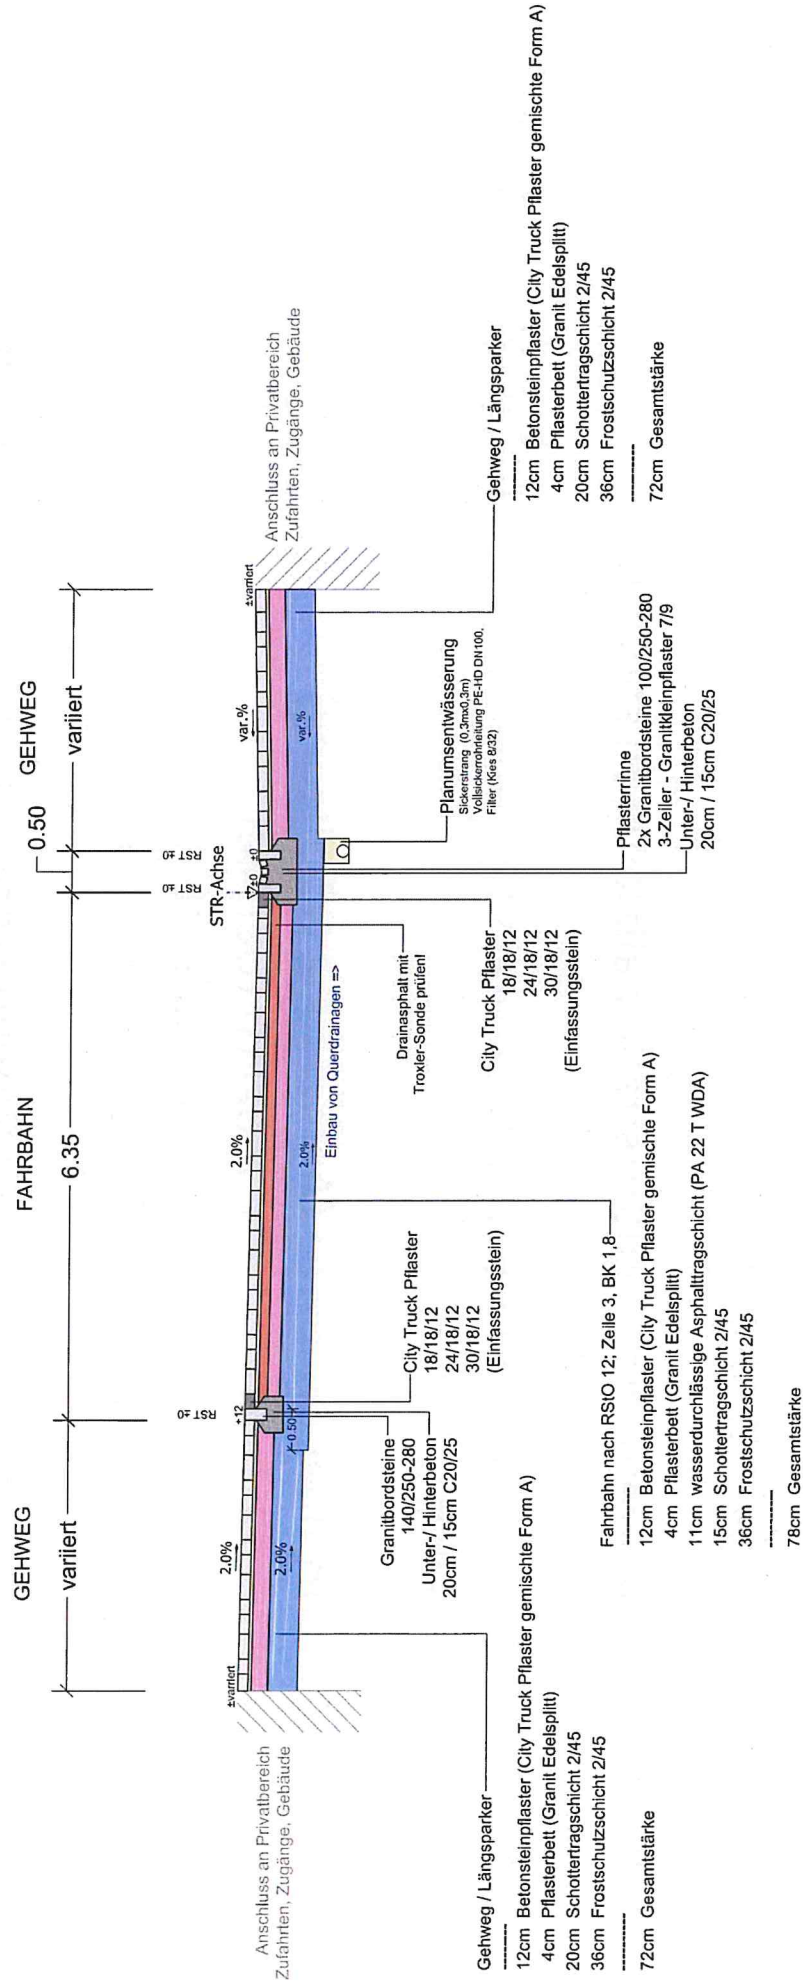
GEHWEG

variiert

FAHRBAHN

6.35

0.50

GEHWEG

variiert

±variiert

2.0%

2.0%

RST ±0

+12

0.50

2.0%

2.0%

Einbau von Querdrainagen =>

STR-Achse

±0

RST ±0

RST ±0

±0

var.%

var.%

±variiert

Anschluss an Privatbereich Zufahrten, Zugänge, Gebäude

Anschluss an Privatbereich Zufahrten, Zugänge, Gebäude

Gehweg / Längsparker

12cm Betonsteinpflaster (City Truck Pflaster gemischte Form A)
4cm Pflasterbett (Granit Edelsplitt)
20cm Schottertragschicht 2/45
36cm Frostschutzschicht 2/45

72cm Gesamtstärke

Granitbordsteine
140/250-280
Unter-/ Hinterbeton
20cm / 15cm C20/25

City Truck Pflaster
18/18/12
24/18/12
30/18/12
(Einfassungsstein)

Fahrbahn nach RStO 12; Zeile 3, BK 1,8

12cm Betonsteinpflaster (City Truck Pflaster gemischte Form A)
4cm Pflasterbett (Granit Edelsplitt)
11cm wasserdurchlässige Asphalttragschicht (PA 22 T WDA)
15cm Schottertragschicht 2/45
36cm Frostschutzschicht 2/45

78cm Gesamtstärke

Drainasphalt mit Troxler-Sonde prüfen!

City Truck Pflaster
18/18/12
24/18/12
30/18/12
(Einfassungsstein)

Planumsentwässerung
Sickerstrang (0,3mx0,3m)
Vollsickerrohrleitung PE-HD DN100,
Filter (Kies 8/32)

Pflasterrinne
2x Granitbordsteine 100/250-280
3-Zeiler - Granitkleinpflaster 7/9
Unter-/ Hinterbeton
20cm / 15cm C20/25

Gehweg / Längsparker

12cm Betonsteinpflaster (City Truck Pflaster gemischte Form A)
4cm Pflasterbett (Granit Edelsplitt)
20cm Schottertragschicht 2/45
36cm Frostschutzschicht 2/45

72cm Gesamtstärke